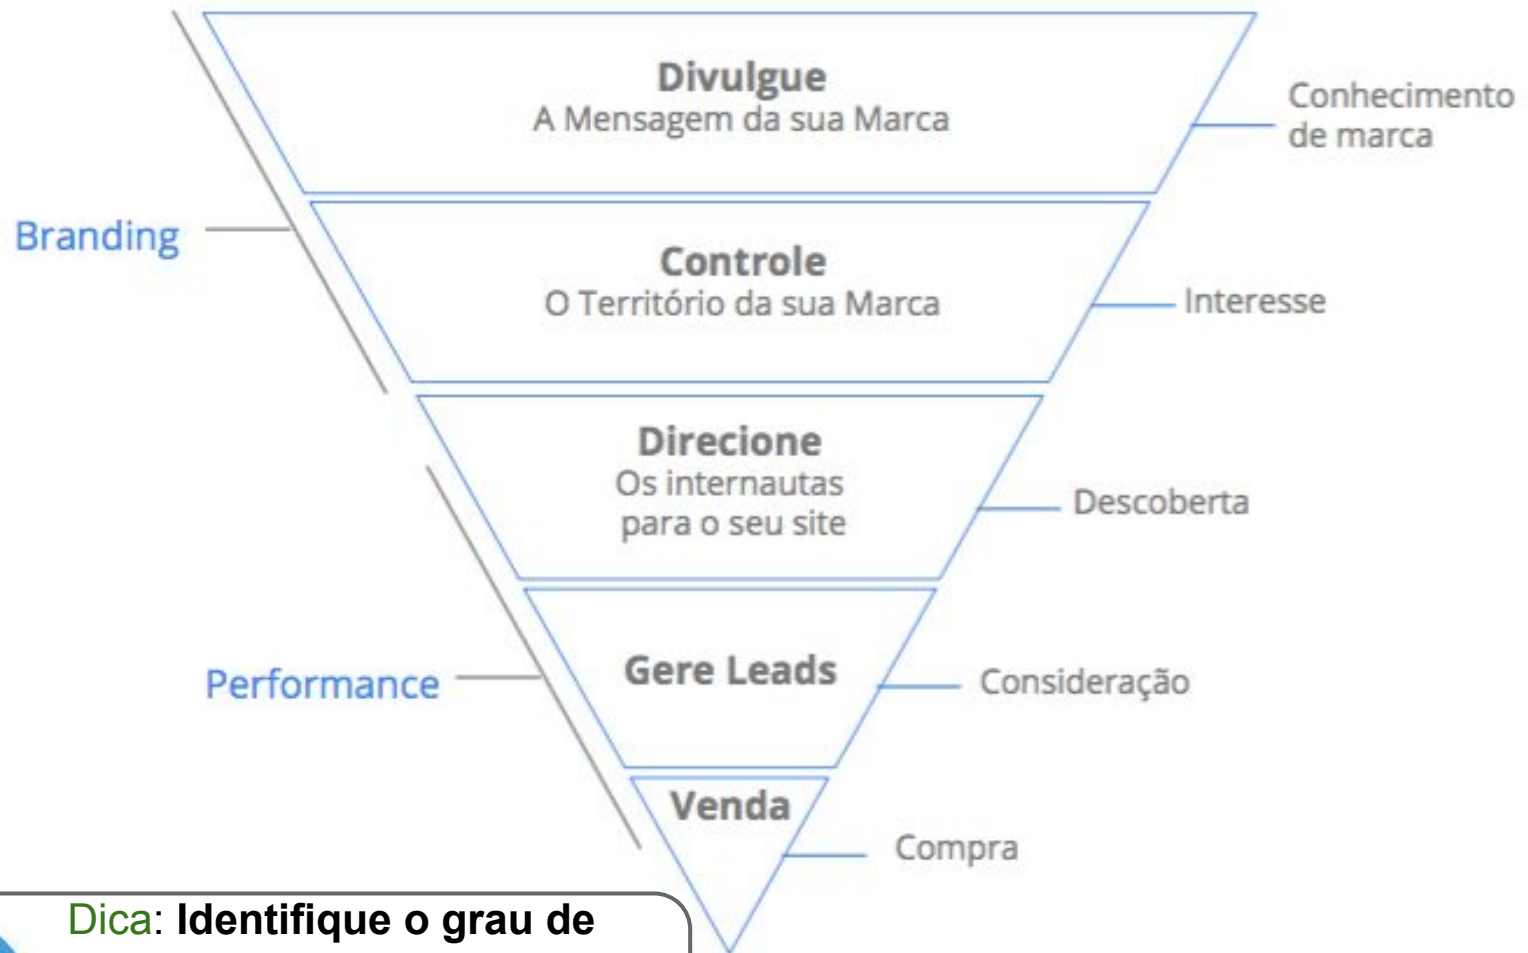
Divulgue
A Mensagem da sua Marca

Conhecimento de marca

Branding

Controle
O Território da sua Marca

Interesse

Direcione
Os internautas para o seu site

Descoberta

Performance

Gere Leads

Consideração

Venda

Compra

Dica: **Identifique o grau de**